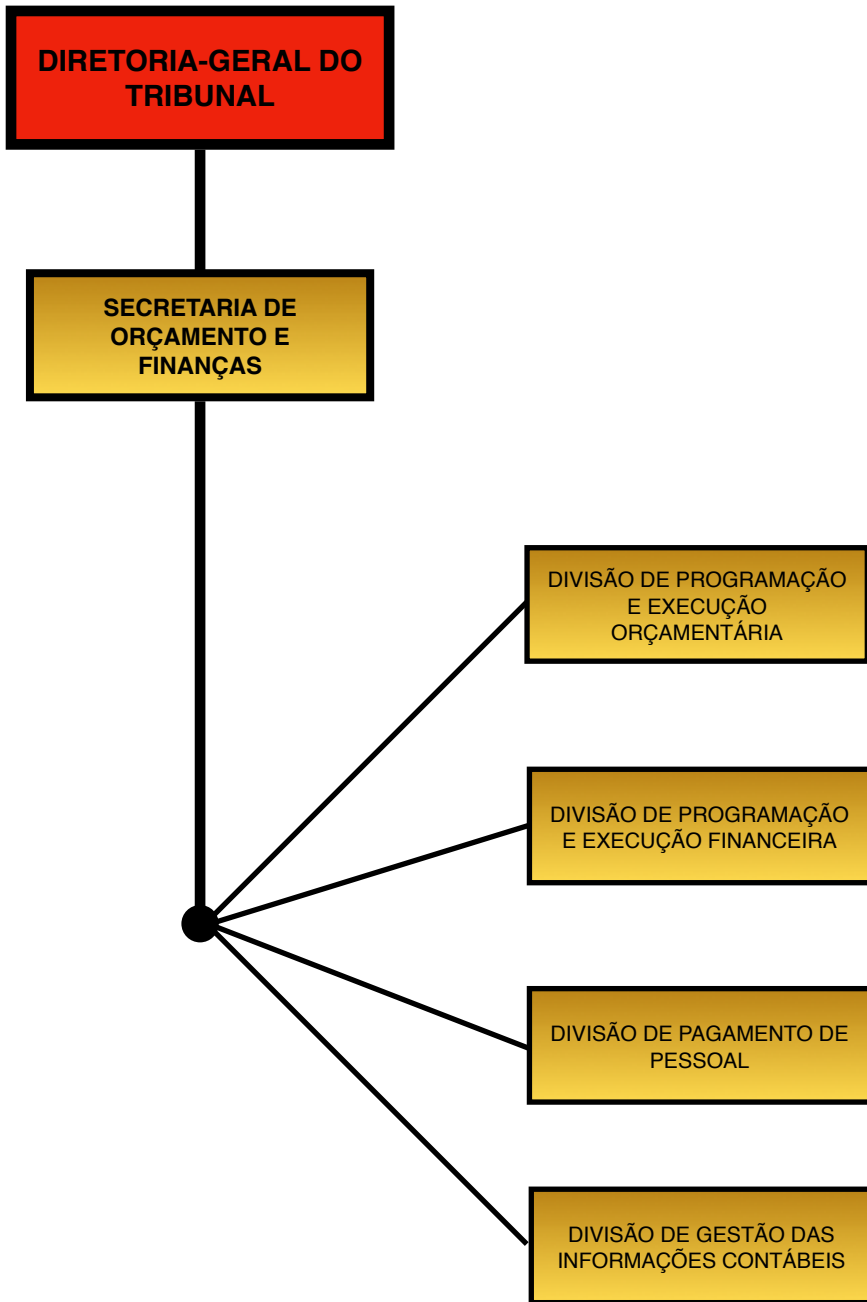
DIRETORIA-GERAL DO TRIBUNAL

SECRETARIA DE ORÇAMENTO E FINANÇAS

DIVISÃO DE PROGRAMAÇÃO E EXECUÇÃO ORÇAMENTÁRIA

DIVISÃO DE PROGRAMAÇÃO E EXECUÇÃO FINANCEIRA

DIVISÃO DE PAGAMENTO DE PESSOAL

DIVISÃO DE GESTÃO DAS INFORMAÇÕES CONTÁBEIS